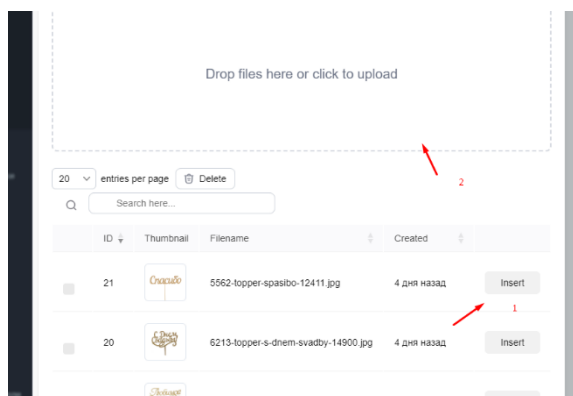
Drop files here or click to upload

2

20 entries per page Delete

Search here...

| | ID | Thumbnail | Filename | Created | |
|---|---|---|---|---|---|
| | 21 | Спасибо | 5562-topper-spasibo-12411.jpg | 4 дня назад | Insert |
| | 20 | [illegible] | 6213-topper-s-dnem-svadby-14900.jpg | 4 дня назад | Insert |

1